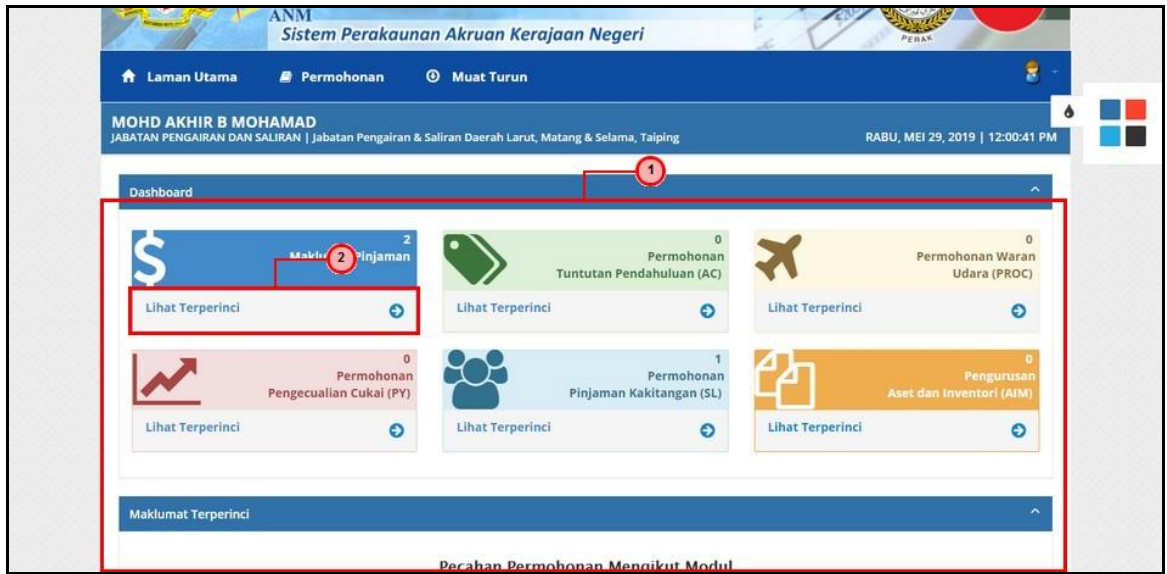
ANM
Sistem Perakaunan Akruan Kerajaan Negeri

PERAK

Laman Utama Permohonan Muat Turun

MOHD AKHIR B MOHAMAD
JABATAN PENGAIRAN DAN SALIRAN | Jabatan Pengairan & Saliran Daerah Larut, Matang & Selama, Taiping

RABU, MEI 29, 2019 | 12:00:41 PM

1

Dashboard

2
Maklu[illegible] Pinjaman
2
Lihat Terperinci

0
Permohonan
Tuntutan Pendahuluan (AC)
Lihat Terperinci

0
Permohonan Waran
Udara (PROC)
Lihat Terperinci

0
Permohonan
Pengecualian Cukai (PY)
Lihat Terperinci

1
Permohonan
Pinjaman Kakitangan (SL)
Lihat Terperinci

0
Pengurusan
Aset dan Inventori (AIM)
Lihat Terperinci

Maklumat Terperinci

Pecahan Permohonan Mengikut Modul